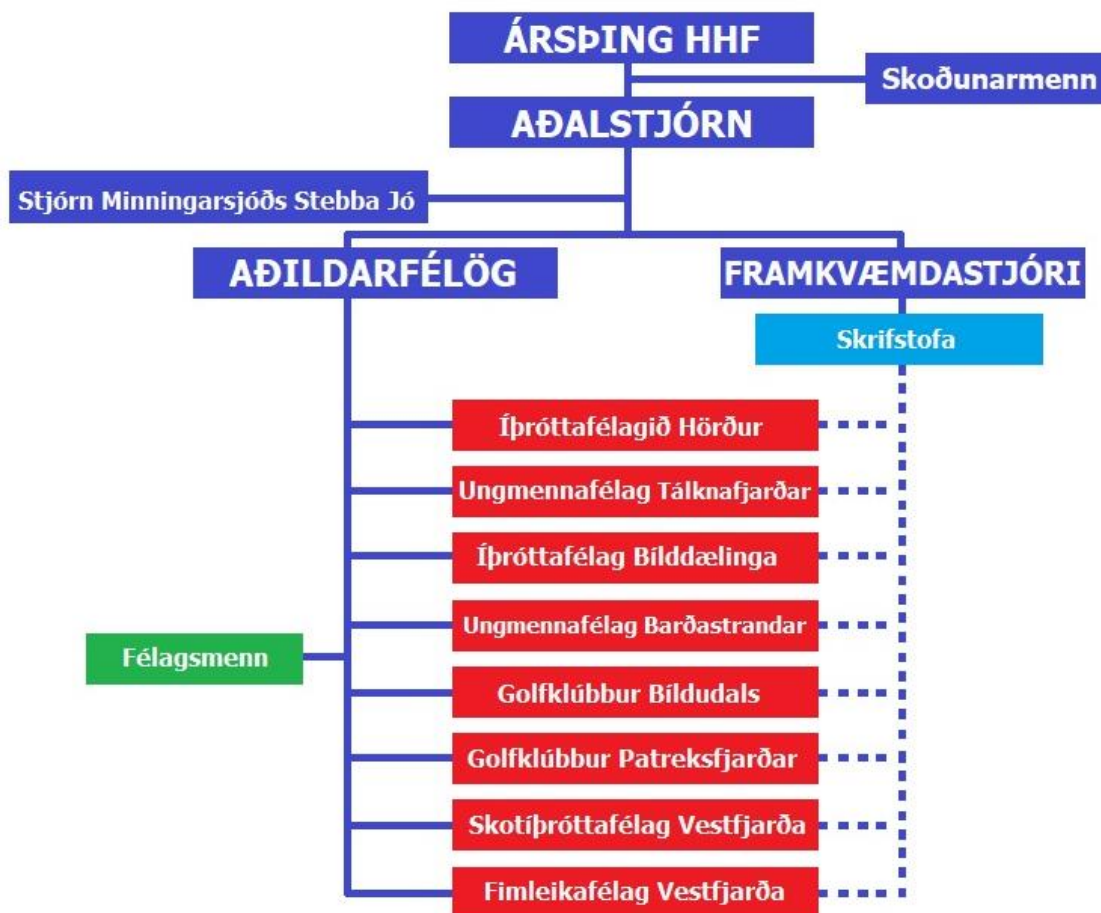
ÁRSÞING HHF

Skoðunarmenn

AÐALSTJÓRN

Stjórn Minningarsjóðs Stebba Jó

AÐILDARFÉLÖG

FRAMKVÆMDASTJÓRI

Skrifstofa

Íþróttafélagið Hörður

Ungmennafélag Tálknafjarðar

Íþróttafélag Bílddælinga

Ungmennafélag Barðastrandar

Félagsmenn

Golfklúbbur Bíldudals

Golfklúbbur Patreksfjarðar

Skotíþróttafélag Vestfjarða

Fimleikafélag Vestfjarða